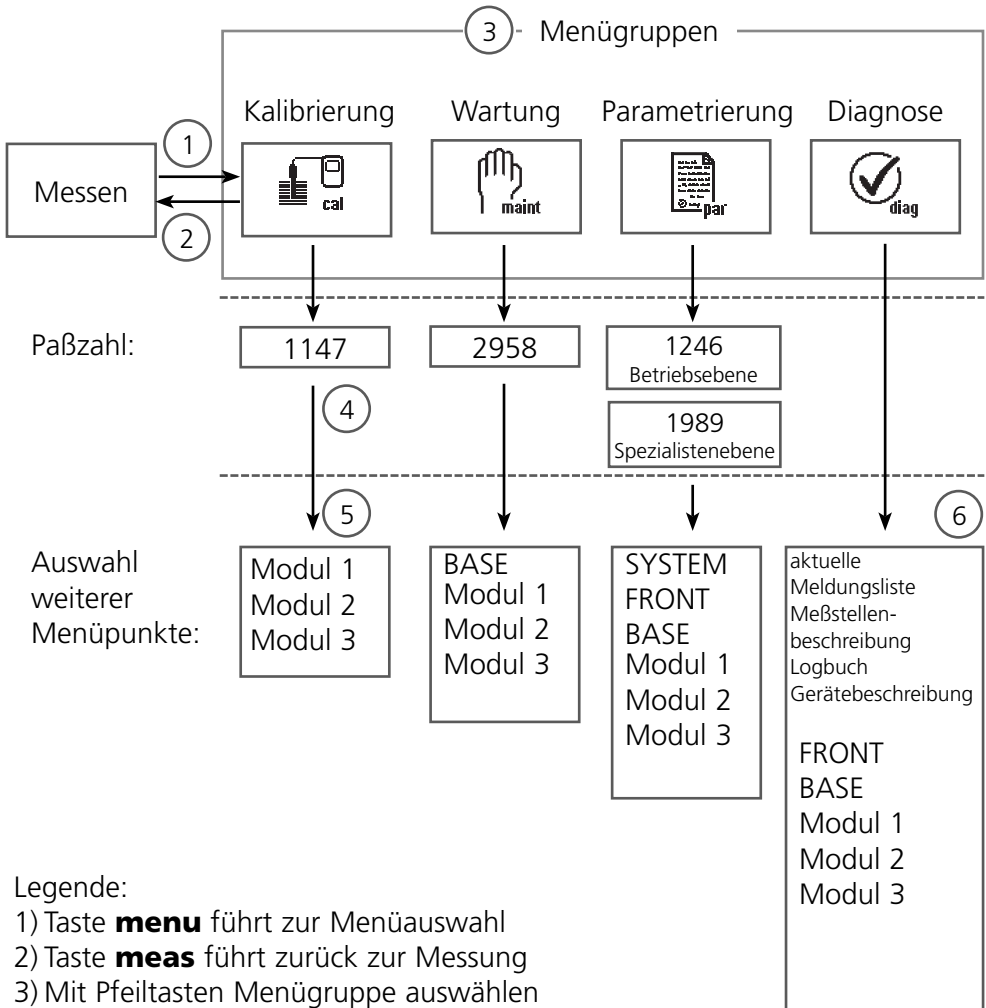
3 Menügruppen

Kalibrierung
Wartung
Parametrierung
Diagnose

1
Messen
2

cal
maint
par
diag

Paßzahl:
1147
2958
1246
Betriebsebene
1989
Spezialistenebene

4
5
6

Auswahl weiterer Menüpunkte:

Modul 1
Modul 2
Modul 3

BASE
Modul 1
Modul 2
Modul 3

SYSTEM
FRONT
BASE
Modul 1
Modul 2
Modul 3

aktuelle Meldungsliste
Meßstellenbeschreibung
Logbuch
Gerätebeschreibung

FRONT
BASE
Modul 1
Modul 2
Modul 3

Legende:
1) Taste **menu** führt zur Menüauswahl
2) Taste **meas** führt zurück zur Messung
3) Mit Pfeiltasten Menügruppe auswählen